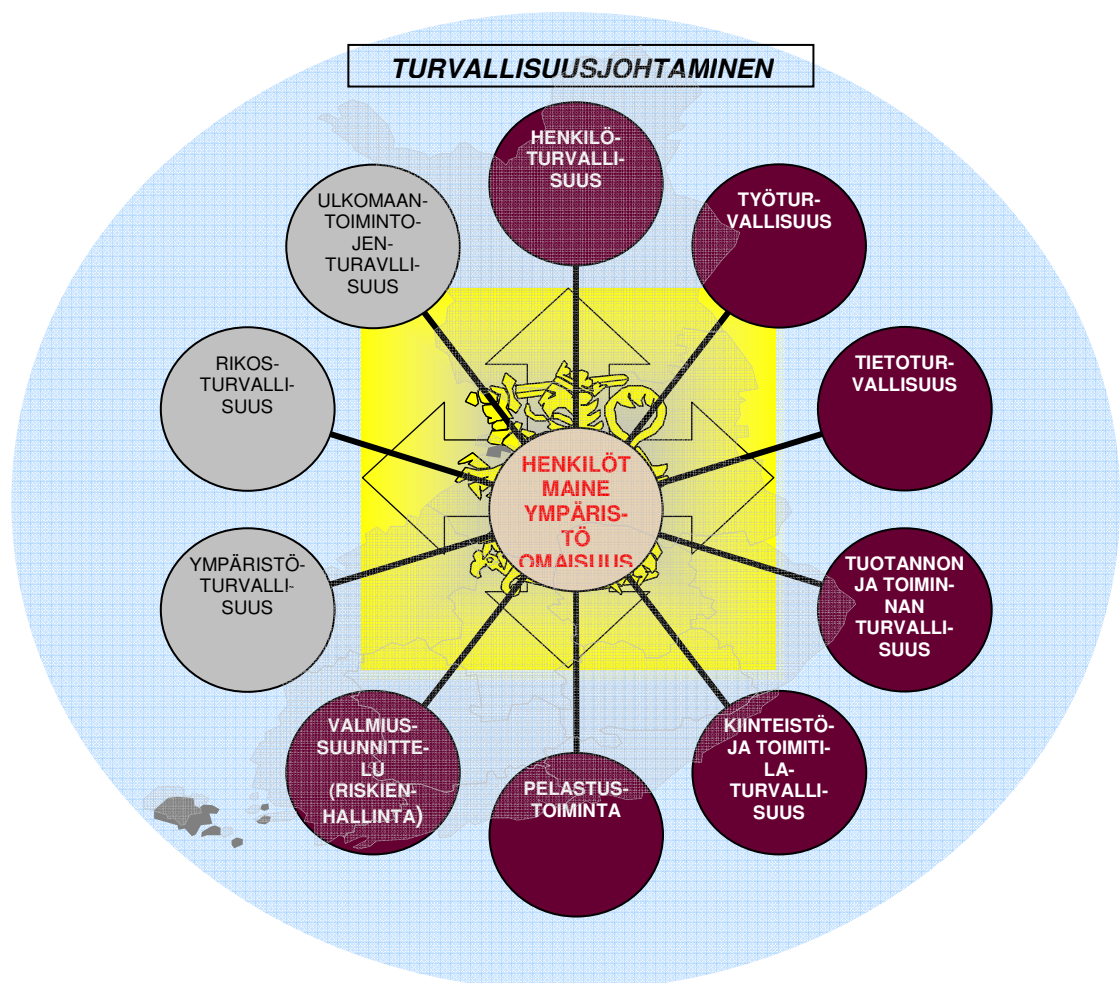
TURVALLISUUSJOHTAMINEN

HENKILÖTURVALLISUUS

TYÖTURVALLISUUS

ULKOMAANTOIMINTOJENTURAVLLISUUS

TIETOTURVALLISUUS

RIKOSTURVALLISUUS

HENKILÖT
MAINE
YMPÄRISTÖ
OMAISUUS

YMPÄRISTÖTURVALLISUUS

TUOTANNON JA TOIMINNAN TURVALLISUUS

VALMIUSSUUNNITTELU (RISKIENHALLINTA)

KIINTEISTÖJA TOIMITILATURVALLISUUS

PELASTUSTOIMINTA